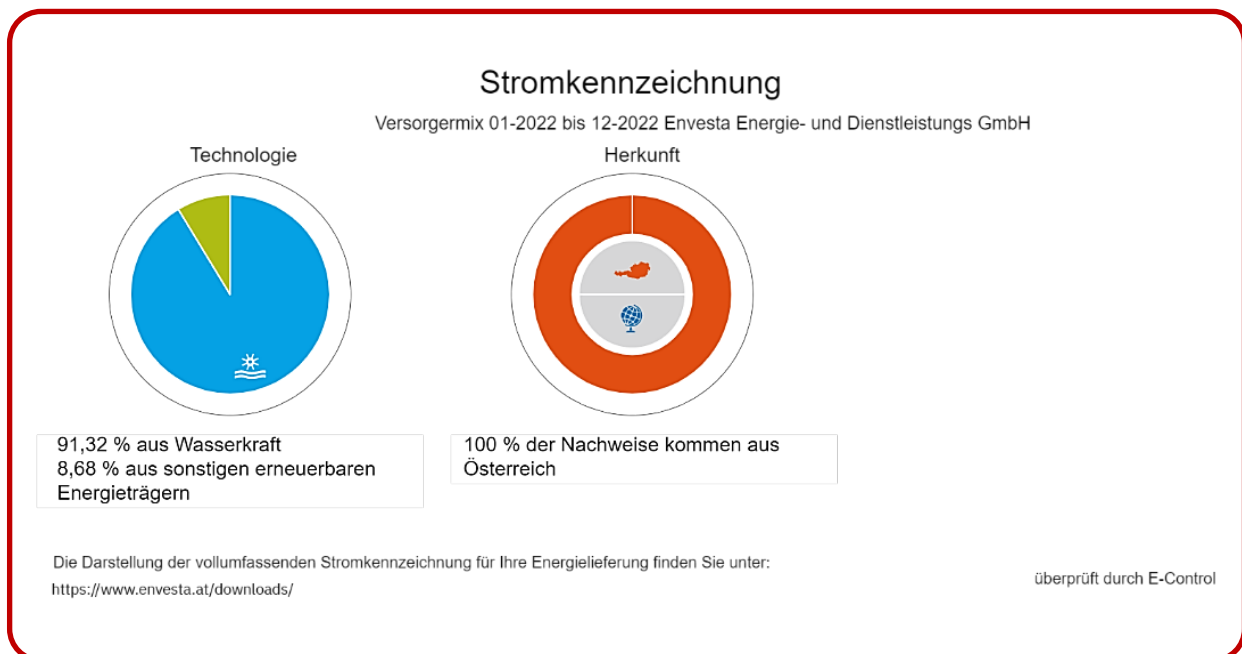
Stromkennzeichnung

Versorgermix 01-2022 bis 12-2022 Envesta Energie- und Dienstleistungs GmbH

Technologie

Herkunft

91,32 % aus Wasserkraft
8,68 % aus sonstigen erneuerbaren Energieträgern

100 % der Nachweise kommen aus Österreich

Die Darstellung der vollumfassenden Stromkennzeichnung für Ihre Energielieferung finden Sie unter:
https://www.envesta.at/downloads/

überprüft durch E-Control